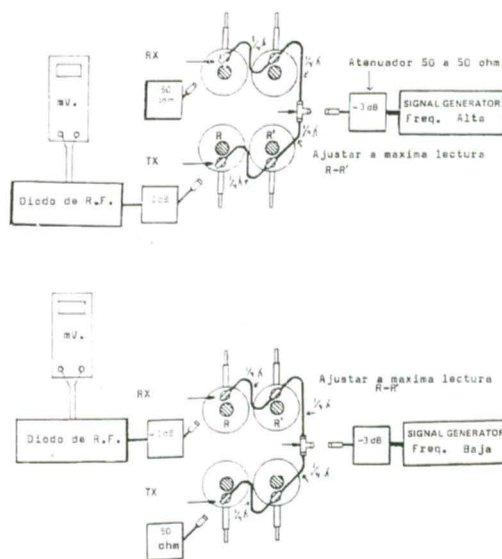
RX

Atenuador 50 a 50 ohm

mV.

50 ohm

¼ λ

¼ λ

-3 dB

SIGNAL GENERATOR
Freq. Alta

R

R'

TX

Ajustar a maxima lectura R-R'

¼ λ

Diodo de R.F.

-3 dB

mV.

RX

Ajustar a maxima lectura R-R'

¼ λ

¼ λ

Diodo de R.F.

-3 dB

R

R'

-3 dB

SIGNAL GENERATOR
Freq. Baja

TX

50 ohm

¼ λ